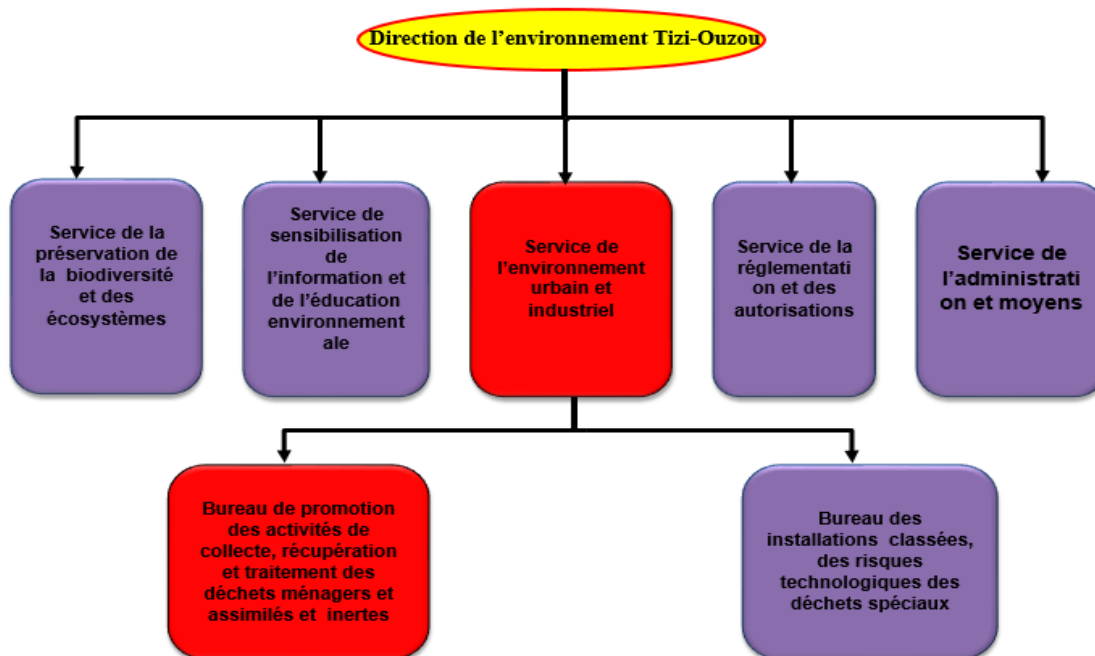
Direction de l'environnement Tizi-Ouzou

Service de la préservation de la biodiversité et des écosystèmes

Service de sensibilisation de l'information et de l'éducation environnementale

Service de l'environnement urbain et industriel

Service de la réglementation et des autorisations

Service de l'administration et moyens

Bureau de promotion des activités de collecte, récupération et traitement des déchets ménagers et assimilés et inertes

Bureau des installations classées, des risques technologiques des déchets spéciaux